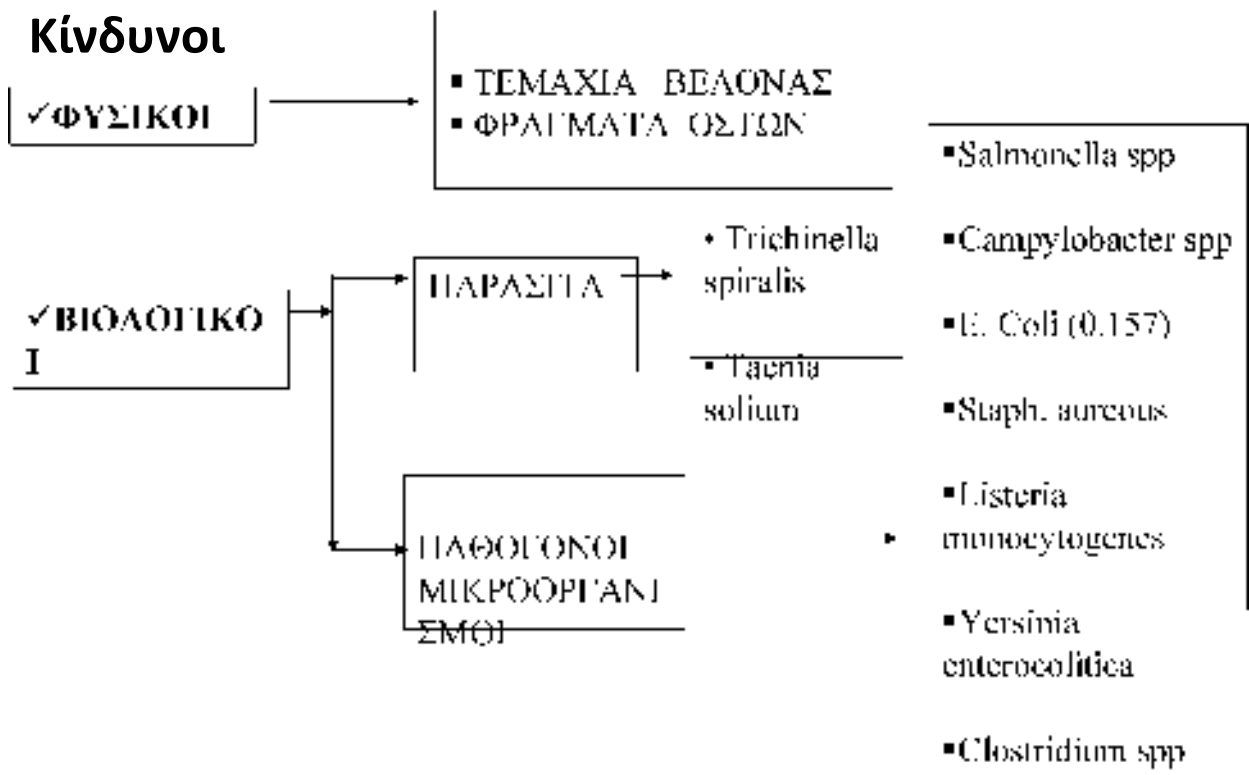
Κίνδυνοι

✓ΦΥΣΙΚΟΙ

▪ ΤΕΜΑΧΙΑ ΒΕΛΟΝΑΣ
▪ ΘΡΑΥΣΜΑΤΑ ΟΣΤΩΝ

✓ΒΙΟΛΟΓΙΚΟΙ

ΠΑΡΑΣΙΤΑ

• Trichinella spiralis

• Taenia solium

ΠΑΘΟΓΟΝΟΙ ΜΙΚΡΟΟΡΓΑΝΙΣΜΟΙ

▪Salmonella spp

▪Campylobacter spp

▪E. Coli (0.157)

▪Staph. aureous

▪Listeria monocytogenes

▪Yersinia enterocolitica

▪Clostridium spp